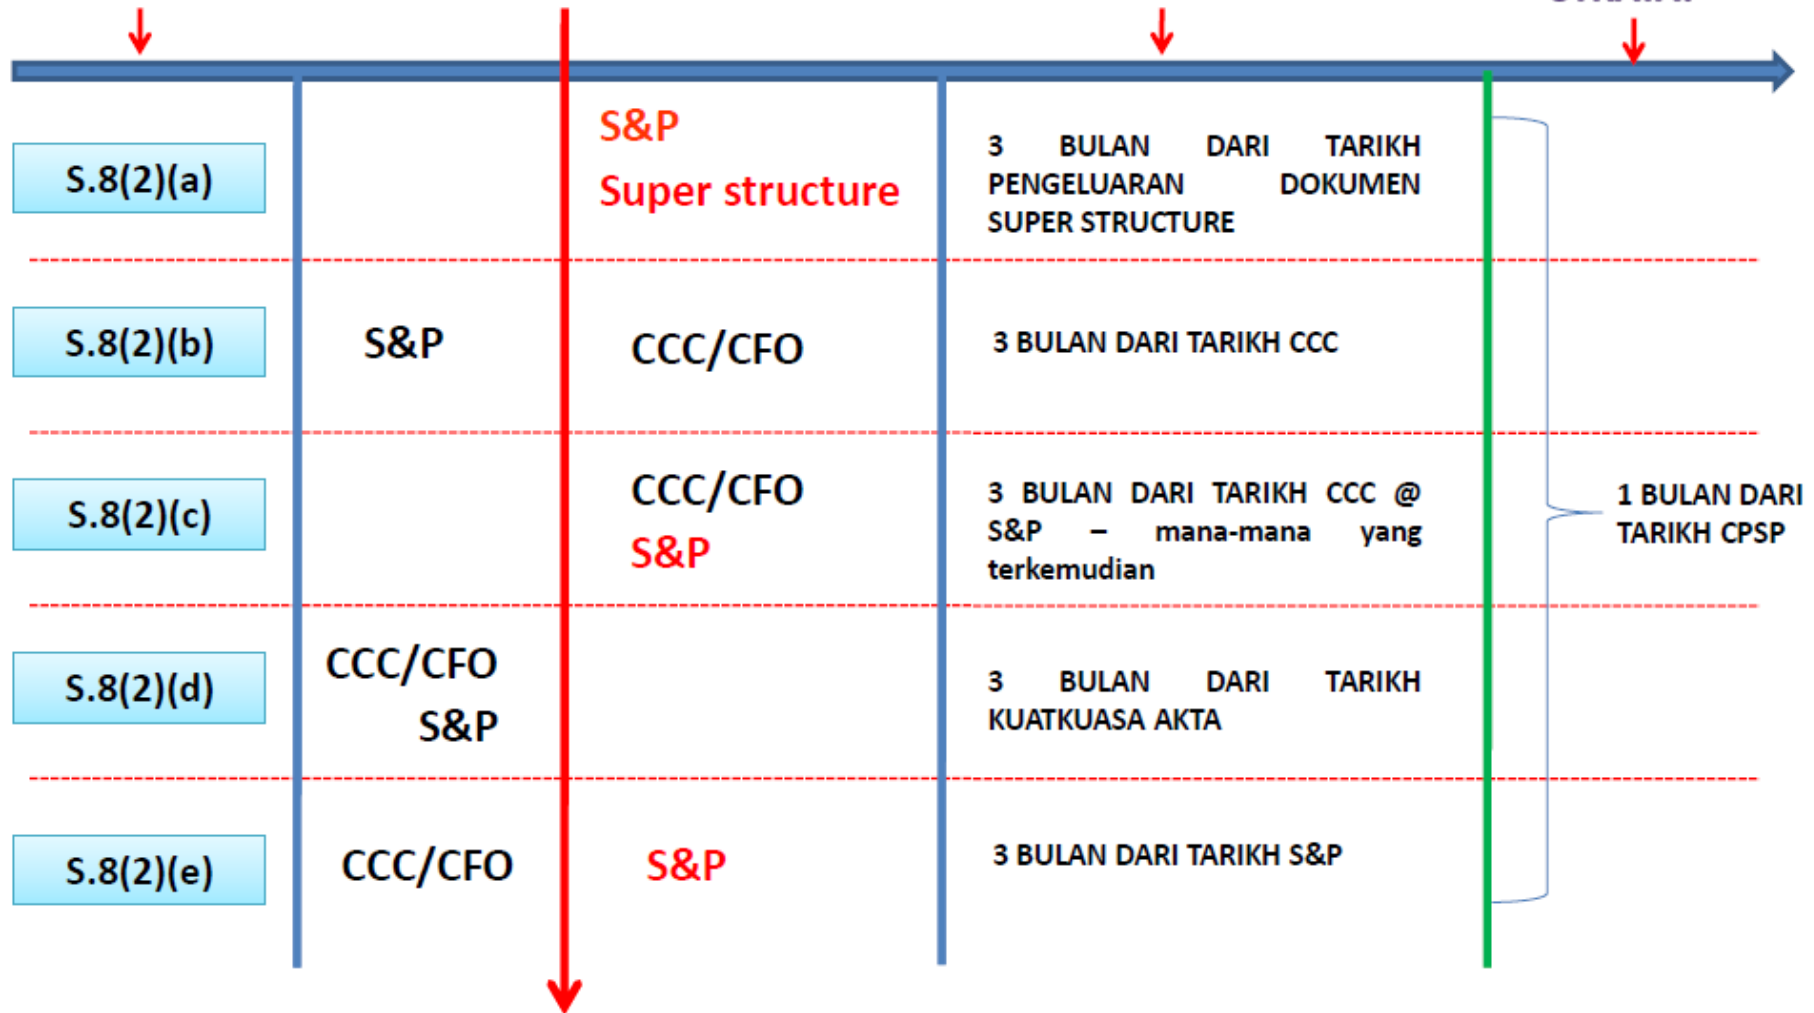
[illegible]

S.8(2)(a)

S&P
Super structure

3 BULAN DARI TARIKH PENGELUARAN DOKUMEN SUPER STRUCTURE

S.8(2)(b)

S&P

CCC/CFO

3 BULAN DARI TARIKH CCC

S.8(2)(c)

CCC/CFO
S&P

3 BULAN DARI TARIKH CCC @ S&P – mana-mana yang terkemudian

1 BULAN DARI TARIKH CPSP

S.8(2)(d)

CCC/CFO
S&P

3 BULAN DARI TARIKH KUATKUASA AKTA

S.8(2)(e)

CCC/CFO

S&P

3 BULAN DARI TARIKH S&P